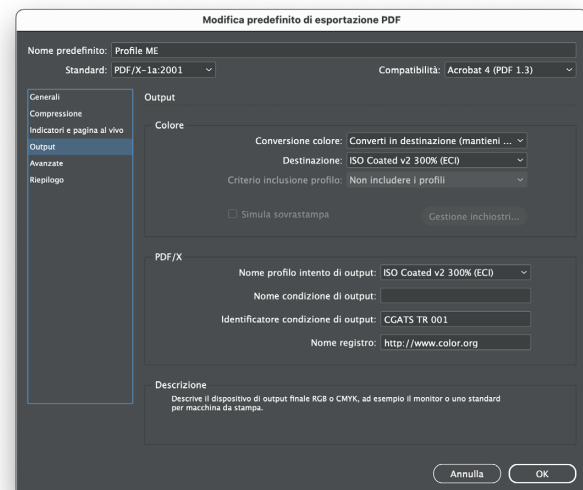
Modifica predefinito di esportazione PDF

Nome predefinito: Profile ME

Standard: PDF/X-1a:2001

Compatibilità: Acrobat 4 (PDF 1.3)

Generali
Compressione
Indicatori e pagina al vivo
Output
Avanzate
Riepilogo

Output

Colore

Conversione colore: Converti in destinazione (mantieni ...

Destinazione: ISO Coated v2 300% (ECI)

Criterio inclusione profilo: Non includere i profili

Simula sovrastampa

Gestione inchiostri...

PDF/X

Nome profilo intento di output: ISO Coated v2 300% (ECI)

Nome condizione di output:

Identificatore condizione di output: CGATS TR 001

Nome registro: http://www.color.org

Descrizione

Descrive il dispositivo di output finale RGB o CMYK, ad esempio il monitor o uno standard per macchina da stampa.

Annulla

OK